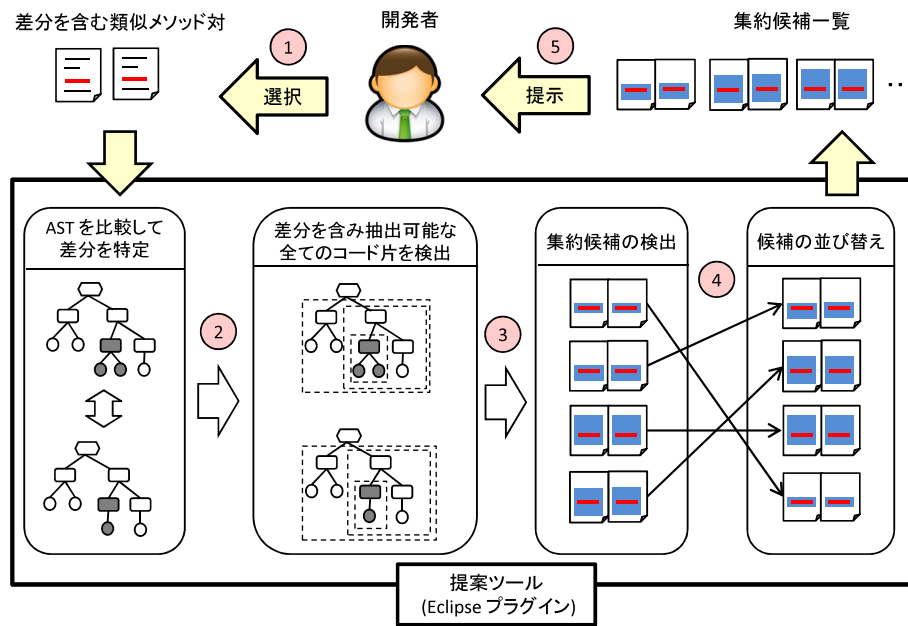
差分を含む類似メソッド対

1

選択

開発者

5

提示

集約候補一覧

…

ASTを比較して差分を特定

2

差分を含み抽出可能な全てのコード片を検出

3

集約候補の検出

4

候補の並び替え

提案ツール
(Eclipse プラグイン)